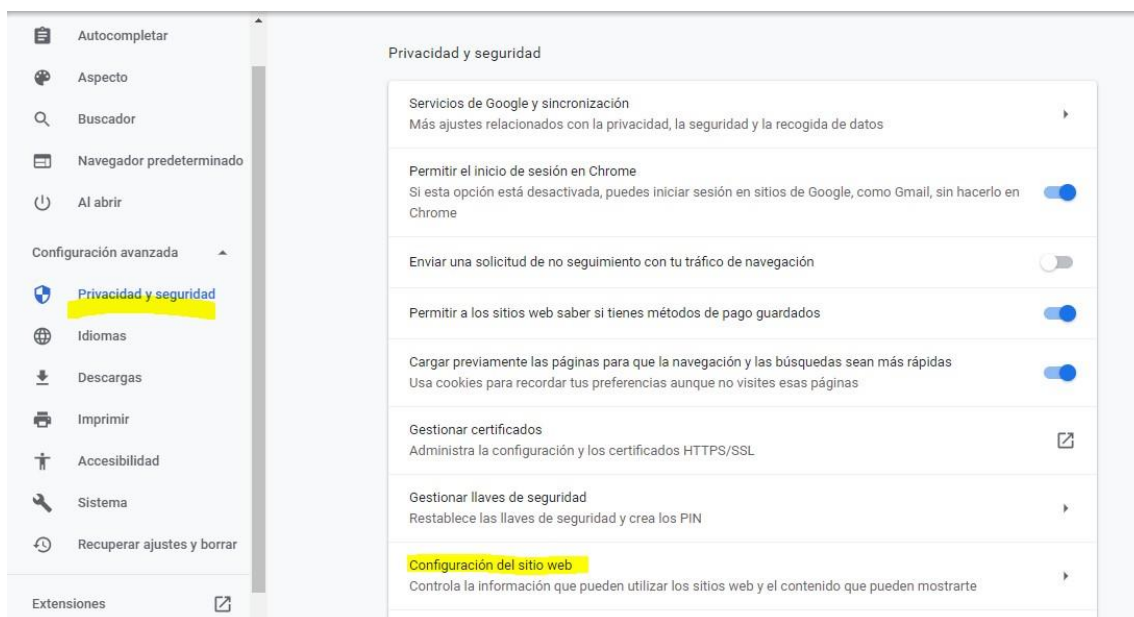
Autocompletar
Aspecto
Buscador
Navegador predeterminado
Al abrir
Configuración avanzada
Privacidad y seguridad
Idiomas
Descargas
Imprimir
Accesibilidad
Sistema
Recuperar ajustes y borrar
Extensiones

Privacidad y seguridad

Servicios de Google y sincronización
Más ajustes relacionados con la privacidad, la seguridad y la recogida de datos

Permitir el inicio de sesión en Chrome
Si esta opción está desactivada, puedes iniciar sesión en sitios de Google, como Gmail, sin hacerlo en Chrome

Enviar una solicitud de no seguimiento con tu tráfico de navegación

Permitir a los sitios web saber si tienes métodos de pago guardados

Cargar previamente las páginas para que la navegación y las búsquedas sean más rápidas
Usa cookies para recordar tus preferencias aunque no visites esas páginas

Gestionar certificados
Administra la configuración y los certificados HTTPS/SSL

Gestionar llaves de seguridad
Restablece las llaves de seguridad y crea los PIN

Configuración del sitio web
Controla la información que pueden utilizar los sitios web y el contenido que pueden mostrarte